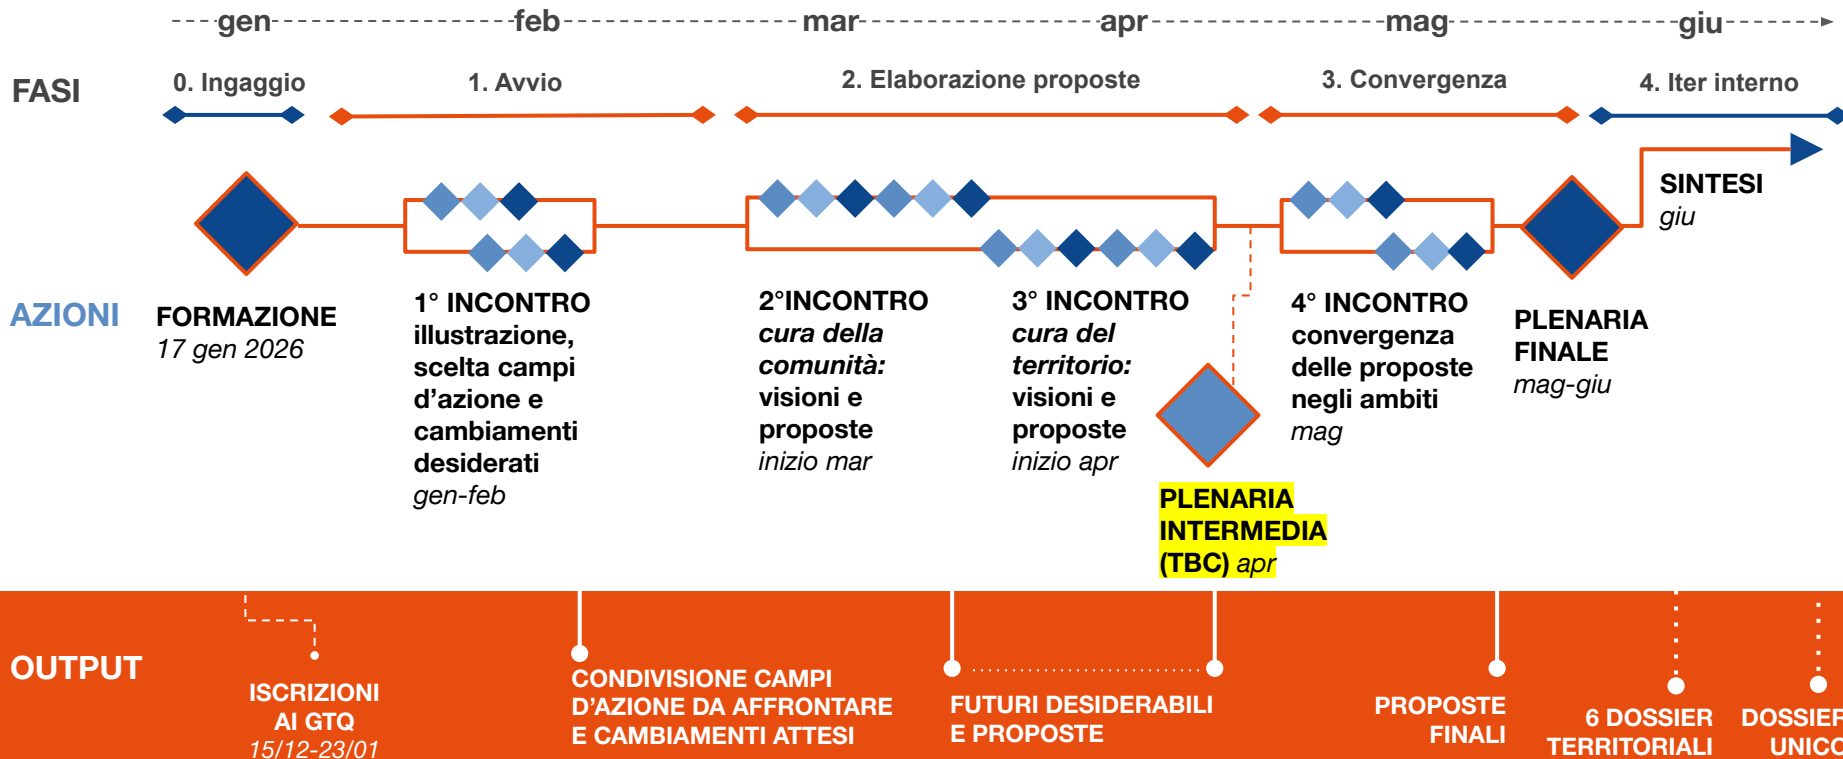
gen feb mar apr mag giu

FASI

0. Ingaggio

1. Avvio

2. Elaborazione proposte

3. Convergenza

4. Iter interno

SINTESI
giu

AZIONI

FORMAZIONE
17 gen 2026

1° INCONTRO
illustrazione, scelta campi d'azione e cambiamenti desiderati
gen-feb

2°INCONTRO
cura della comunità:
visioni e proposte
inizio mar

3° INCONTRO
cura del territorio:
visioni e proposte
inizio apr

PLENARIA INTERMEDIA (TBC) apr

4° INCONTRO
convergenza delle proposte negli ambiti
mag

PLENARIA FINALE
mag-giu

OUTPUT

ISCRIZIONI AI GTQ
15/12-23/01

CONDIVISIONE CAMPI D'AZIONE DA AFFRONTARE E CAMBIAMENTI ATTESI

FUTURI DESIDERABILI E PROPOSTE

PROPOSTE FINALI

6 DOSSIER TERRITORIALI

DOSSIER UNICO